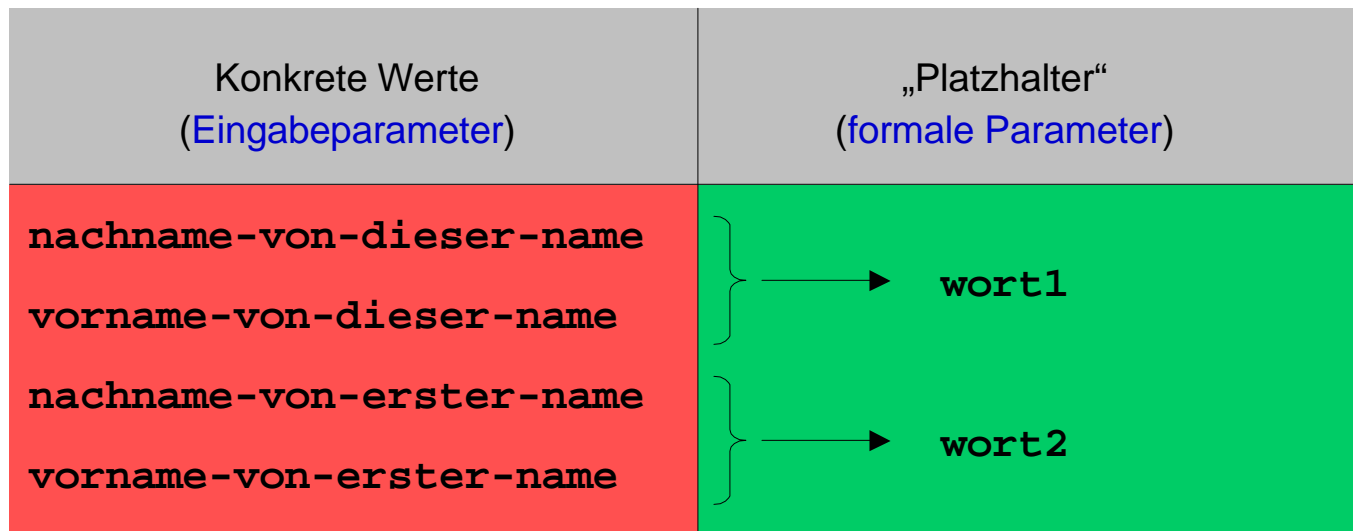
| Konkrete Werte (Eingabeparameter) | „Platzhalter“ (formale Parameter) |
|---|---|
| nachname-von-dieser-name vorname-von-dieser-name | wort1 |
| nachname-von-erster-name vorname-von-erster-name | wort2 |